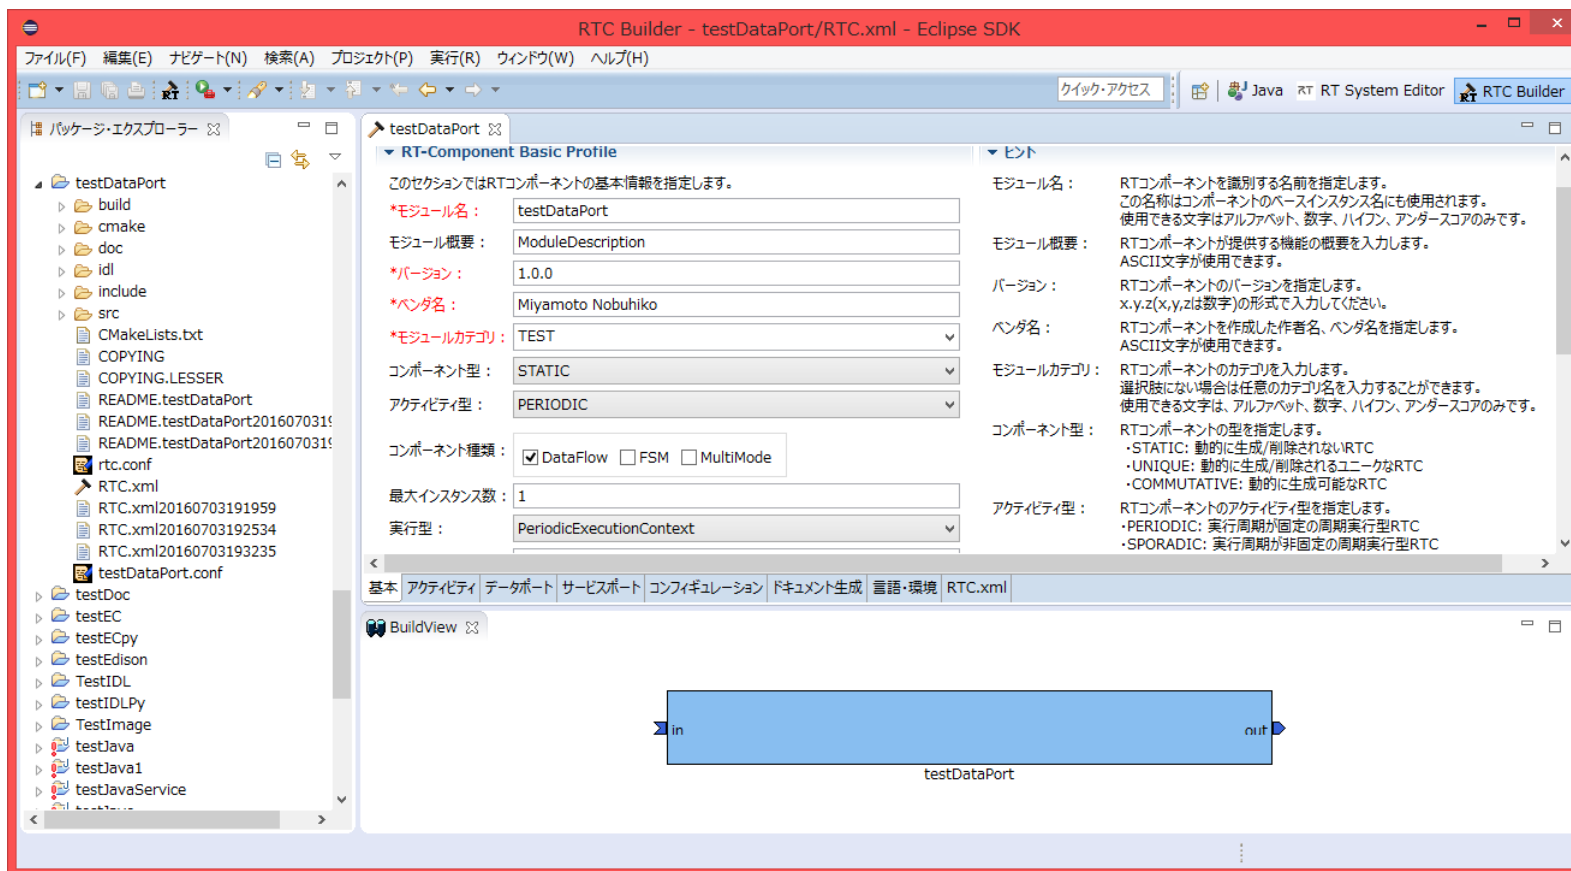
RTC Builder - testDataPort/RTC.xml - Eclipse SDK

ファイル(F) 編集(E) ナビゲート(N) 検索(A) プロジェクト(P) 実行(R) ウィンドウ(W) ヘルプ(H)

クイック・アクセス Java RT System Editor RTC Builder

パッケージ・エクスプローラー

testDataPort
build
cmake
doc
idl
include
src
CMakeLists.txt
COPYING
COPYING.LESSER
README.testDataPort
README.testDataPort20160703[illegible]
README.testDataPort20160703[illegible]
rtc.conf
RTC.xml
RTC.xml20160703191959
RTC.xml20160703192534
RTC.xml20160703193235
testDataPort.conf
testDoc
testEC
testECpy
testEdison
TestIDL
testIDLPy
TestImage
testJava
testJava1
testJavaService

testDataPort

RT-Component Basic Profile

このセクションではRTコンポーネントの基本情報を指定します。

*モジュール名： testDataPort
モジュール概要： ModuleDescription
*バージョン： 1.0.0
*ベンダ名： Miyamoto Nobuhiko
*モジュールカテゴリ： TEST
コンポーネント型： STATIC
アクティビティ型： PERIODIC
コンポーネント種類： DataFlow FSM MultiMode
最大インスタンス数： 1
実行型： PeriodicExecutionContext

ヒント

モジュール名： RTコンポーネントを識別する名前を指定します。この名称はコンポーネントのベースインスタンス名にも使用されます。使用できる文字はアルファベット、数字、ハイフン、アンダースコアのみです。

モジュール概要： RTコンポーネントが提供する機能の概要を入力します。ASCII文字が使用できます。

バージョン： RTコンポーネントのバージョンを指定します。x.y.z(x,y,zは数字)の形式で入力してください。

ベンダ名： RTコンポーネントを作成した作者名、ベンダ名を指定します。ASCII文字が使用できます。

モジュールカテゴリ： RTコンポーネントのカテゴリを入力します。選択肢にない場合は任意のカテゴリ名を入力することができます。使用できる文字は、アルファベット、数字、ハイフン、アンダースコアのみです。

コンポーネント型： RTコンポーネントの型を指定します。
・STATIC: 動的に生成/削除されないRTC
・UNIQUE: 動的に生成/削除されるユニークなRTC
・COMMUTATIVE: 動的に生成可能なRTC

アクティビティ型： RTコンポーネントのアクティビティ型を指定します。
・PERIODIC: 実行周期が固定の周期実行型RTC
・SPORADIC: 実行周期が非固定の周期実行型RTC

基本 アクティビティ データポート サービスポート コンフィギュレーション ドキュメント生成 言語・環境 RTC.xml

BuildView

in
out
testDataPort